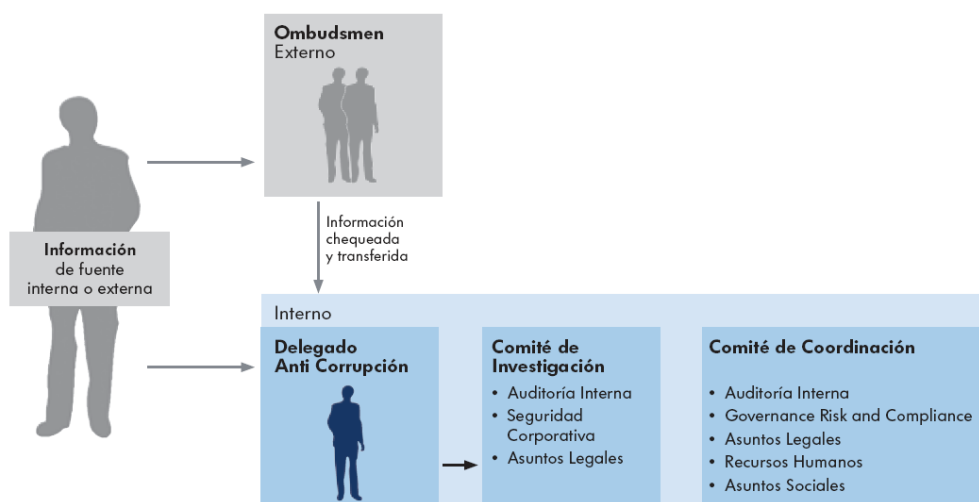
Ombudsmen
Externo

Información chequeada y transferida

Información de fuente interna o externa

Interno

Delegado Anti Corrupción

Comité de Investigación
• Auditoría Interna
• Seguridad Corporativa
• Asuntos Legales

Comité de Coordinación
• Auditoría Interna
• Governance Risk and Compliance
• Asuntos Legales
• Recursos Humanos
• Asuntos Sociales